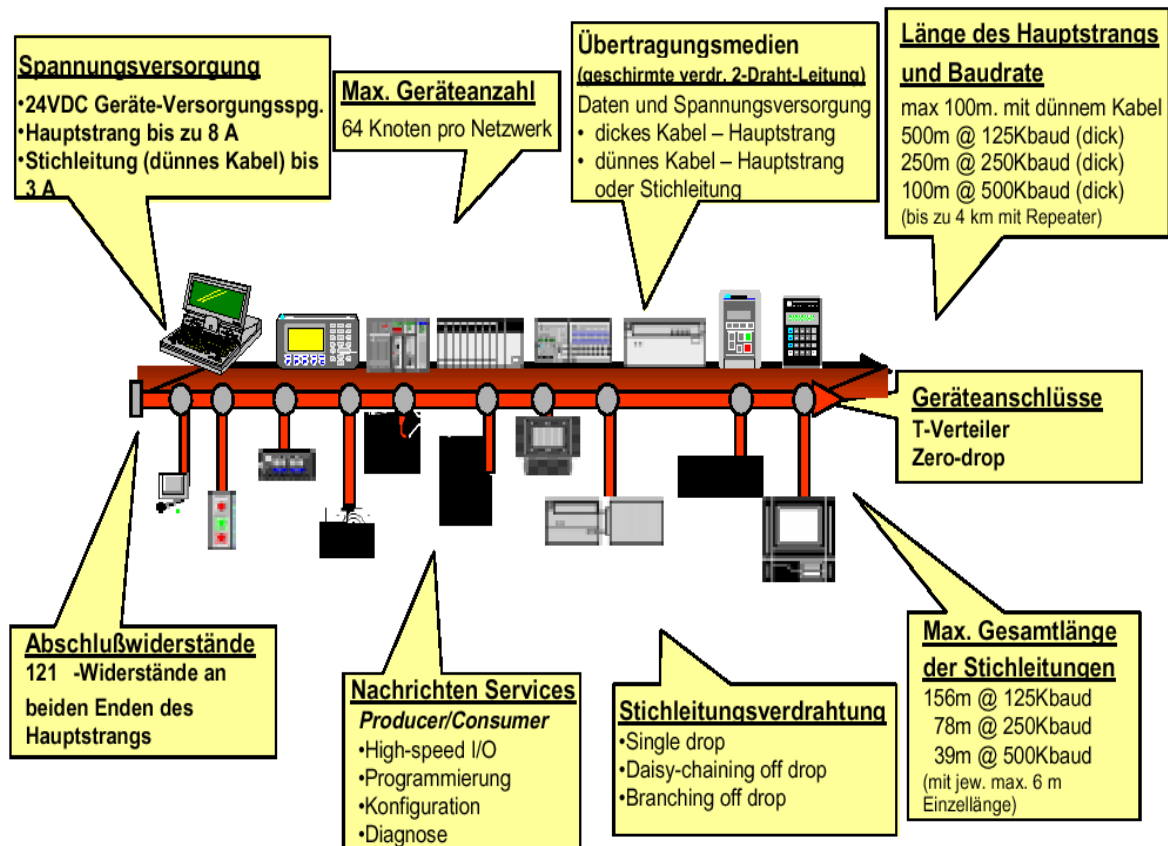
Spannungsversorgung
•24VDC Geräte-Versorgungsspg.
•Hauptstrang bis zu 8 A
•Stichleitung (dünnes Kabel) bis 3 A

Max. Geräteanzahl
64 Knoten pro Netzwerk

Übertragungsmedien
(geschirmte verdr. 2-Draht-Leitung)
Daten und Spannungsversorgung
• dickes Kabel – Hauptstrang
• dünnes Kabel – Hauptstrang oder Stichleitung

Länge des Hauptstrangs und Baudrate
max 100m. mit dünnem Kabel
500m @ 125Kbaud (dick)
250m @ 250Kbaud (dick)
100m @ 500Kbaud (dick)
(bis zu 4 km mit Repeater)

Geräteanschlüsse
T-Verteiler
Zero-drop

Abschlußwiderstände
121 -Widerstände an beiden Enden des Hauptstrangs

Nachrichten Services
Producer/Consumer
•High-speed I/O
•Programmierung
•Konfiguration
•Diagnose

Stichleitungsverdrahtung
•Single drop
•Daisy-chaining off drop
•Branching off drop

Max. Gesamtlänge der Stichleitungen
156m @ 125Kbaud
78m @ 250Kbaud
39m @ 500Kbaud
(mit jew. max. 6 m Einzellänge)